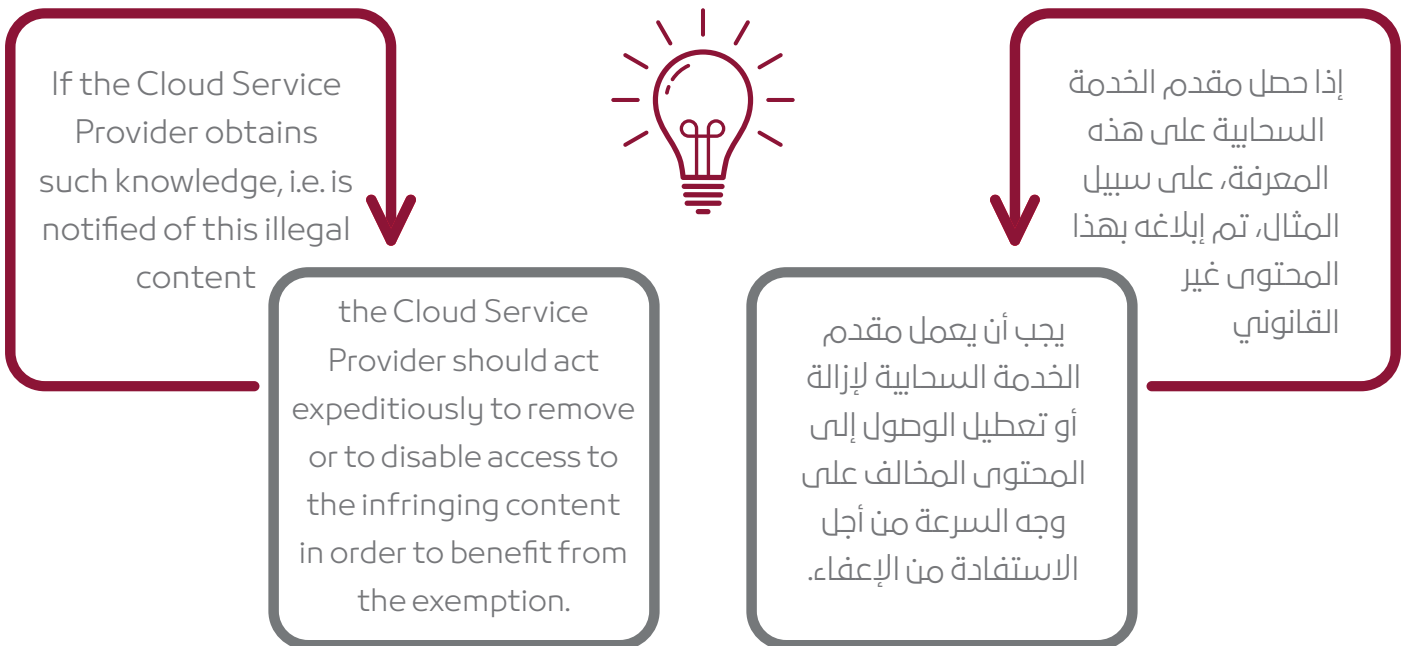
If the Cloud Service Provider obtains such knowledge, i.e. is notified of this illegal content

the Cloud Service Provider should act expeditiously to remove or to disable access to the infringing content in order to benefit from the exemption.

إذا حصل مقدم الخدمة السحابية على هذه المعرفة، على سبيل المثال، تم إبلاغه بهذا المحتوى غير القانوني

يجب أن يعمل مقدم الخدمة السحابية لإزالة أو تعطيل الوصول إلى المحتوى المخالف على وجه السرعة من أجل الاستفادة من الإعفاء.